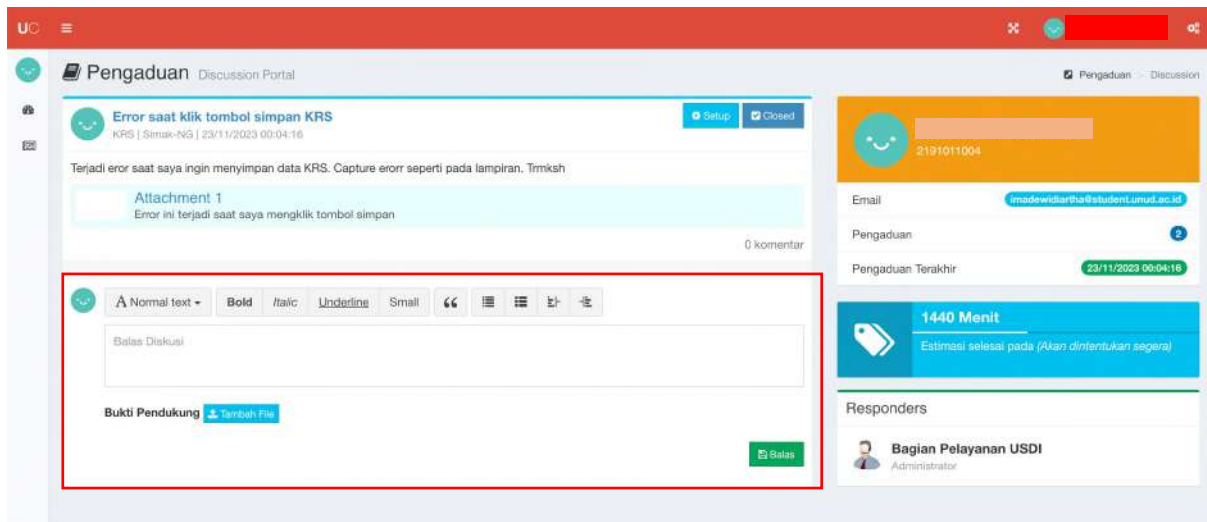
UC

Pengaduan Discussion Portal

Pengaduan > Discussion

Error saat klik tombol simpan KRS
KRS | Simak-NG | 23/11/2023 00:04:16

Setup Closed

Terjadi eror saat saya ingin menyimpan data KRS. Capture erorr seperti pada lampiran. Trmksh

Attachment 1
Error ini terjadi saat saya mengklik tombol simpan

0 komentar

A Normal text Bold Italic Underline Small

Balas Diskusi

Bukti Pendukung Tambah File

Balas

2191011004

Email imadewidiartha@student.unud.ac.id

Pengaduan 2

Pengaduan Terakhir 23/11/2023 00:04:16

1440 Menit
Estimasi selesai pada (Akan dintentukan segera)

Responders

Bagian Pelayanan USDI
Administrator